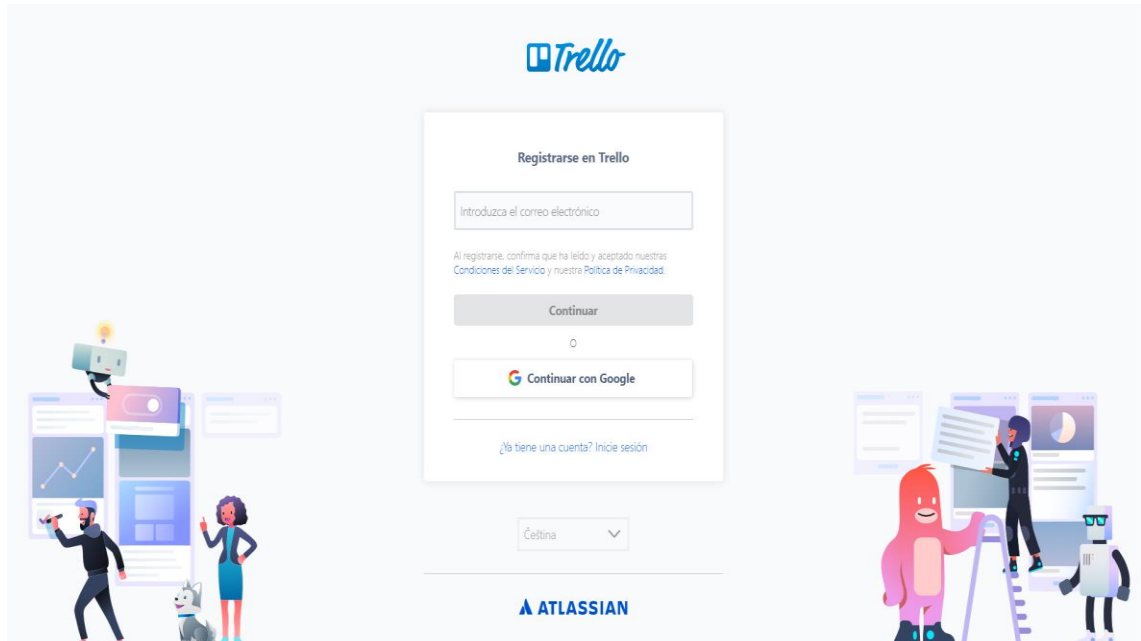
Trello

Registrarse en Trello

Introduzca el correo electrónico

Al registrarse, confirma que ha leído y aceptado nuestras Condiciones del Servicio y nuestra Política de Privacidad.

Continuar

O

Continuar con Google

¿Ya tiene una cuenta? Inicie sesión

Čeština

ATLASSIAN